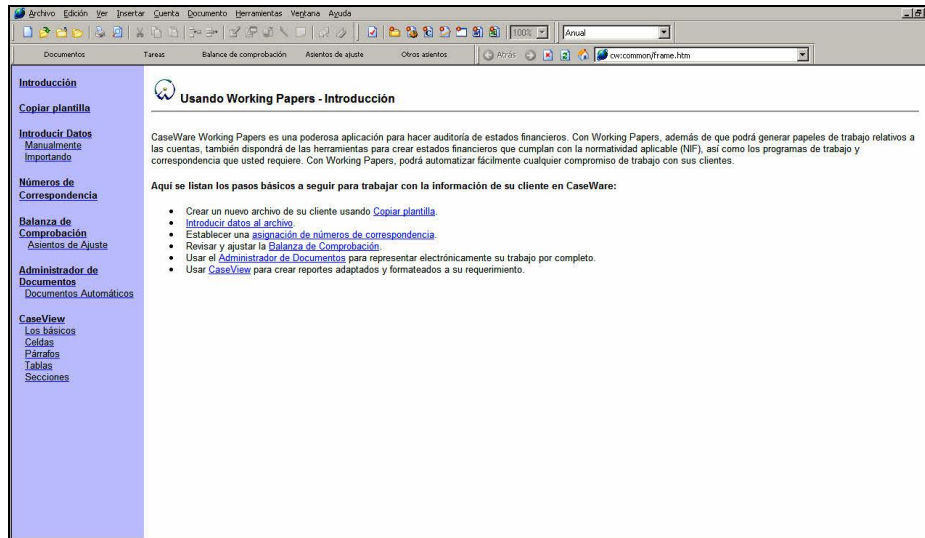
Archivo Edición Ver Insertar Cuenta Documento Herramientas Ventana Ayuda

100% Anual

Documentos Tareas Balance de comprobación Asientos de ajuste Otros asientos Atrás cw:common/frame.htm

Introducción

Copiar plantilla

Introducir Datos
Manualmente
Importando

Números de Correspondencia

Balanza de Comprobación
Asientos de Ajuste

Administrador de Documentos
Documentos Automáticos

CaseView
Los básicos
Celdas
Párrafos
Tablas
Secciones

Usando Working Papers - Introducción

CaseWare Working Papers es una poderosa aplicación para hacer auditoría de estados financieros. Con Working Papers, además de que podrá generar papeles de trabajo relativos a las cuentas, también dispondrá de las herramientas para crear estados financieros que cumplan con la normatividad aplicable (NIF), así como los programas de trabajo y correspondencia que usted requiere. Con Working Papers, podrá automatizar fácilmente cualquier compromiso de trabajo con sus clientes.

Aqui se listan los pasos básicos a seguir para trabajar con la información de su cliente en CaseWare:

• Crear un nuevo archivo de su cliente usando Copiar plantilla.
• Introducir datos al archivo.
• Establecer una asignación de números de correspondencia.
• Revisar y ajustar la Balanza de Comprobación.
• Usar el Administrador de Documentos para representar electrónicamente su trabajo por completo.
• Usar CaseView para crear reportes adaptados y formateados a su requerimiento.